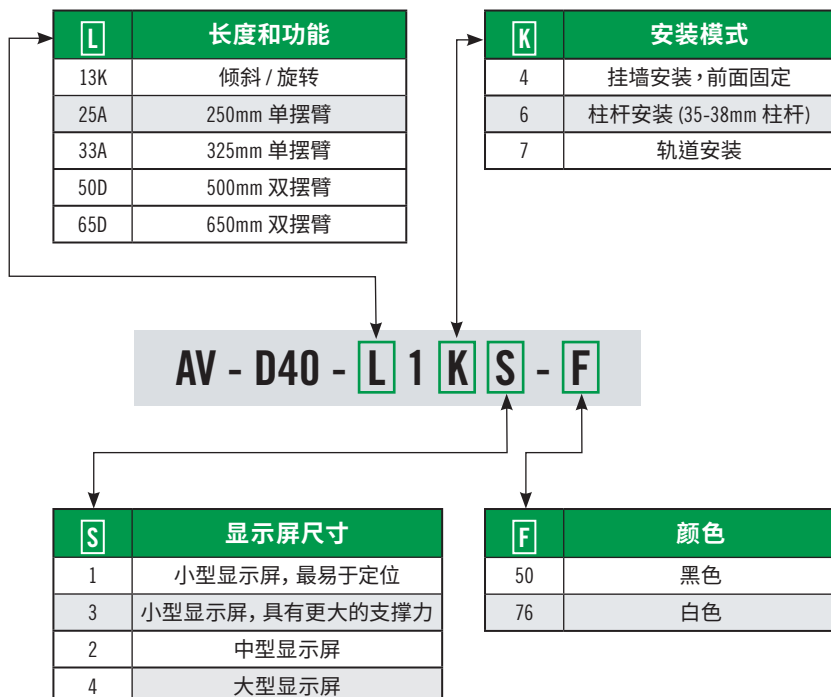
| L | 长度和功能 |
|---|---|
| 13K | 倾斜 / 旋转 |
| 25A | 250mm 单摆臂 |
| 33A | 325mm 单摆臂 |
| 50D | 500mm 双摆臂 |
| 65D | 650mm 双摆臂 |

| K | 安装模式 |
|---|---|
| 4 | 挂墙安装，前面固定 |
| 6 | 柱杆安装 (35-38mm 柱杆) |
| 7 | 轨道安装 |

AV - D40 - L 1 K S - F

| S | 显示屏尺寸 |
|---|---|
| 1 | 小型显示屏，最易于定位 |
| 3 | 小型显示屏，具有更大的支撑力 |
| 2 | 中型显示屏 |
| 4 | 大型显示屏 |

| F | 颜色 |
|---|---|
| 50 | 黑色 |
| 76 | 白色 |